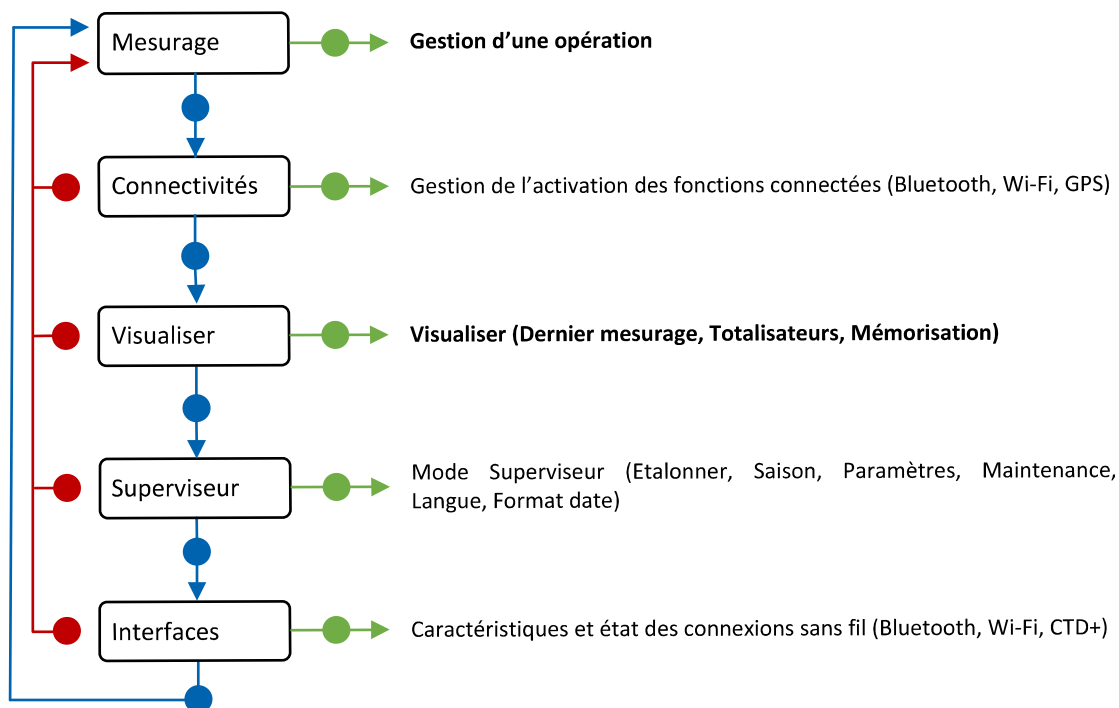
Mesurage

**Gestion d'une opération**

Connectivités

Gestion de l'activation des fonctions connectées (Bluetooth, Wi-Fi, GPS)

Visualiser

**Visualiser (Dernier mesurage, Totalisateurs, Mémorisation)**

Superviseur

Mode Superviseur (Etalonner, Saison, Paramètres, Maintenance, Langue, Format date)

Interfaces

Caractéristiques et état des connexions sans fil (Bluetooth, Wi-Fi, CTD+)